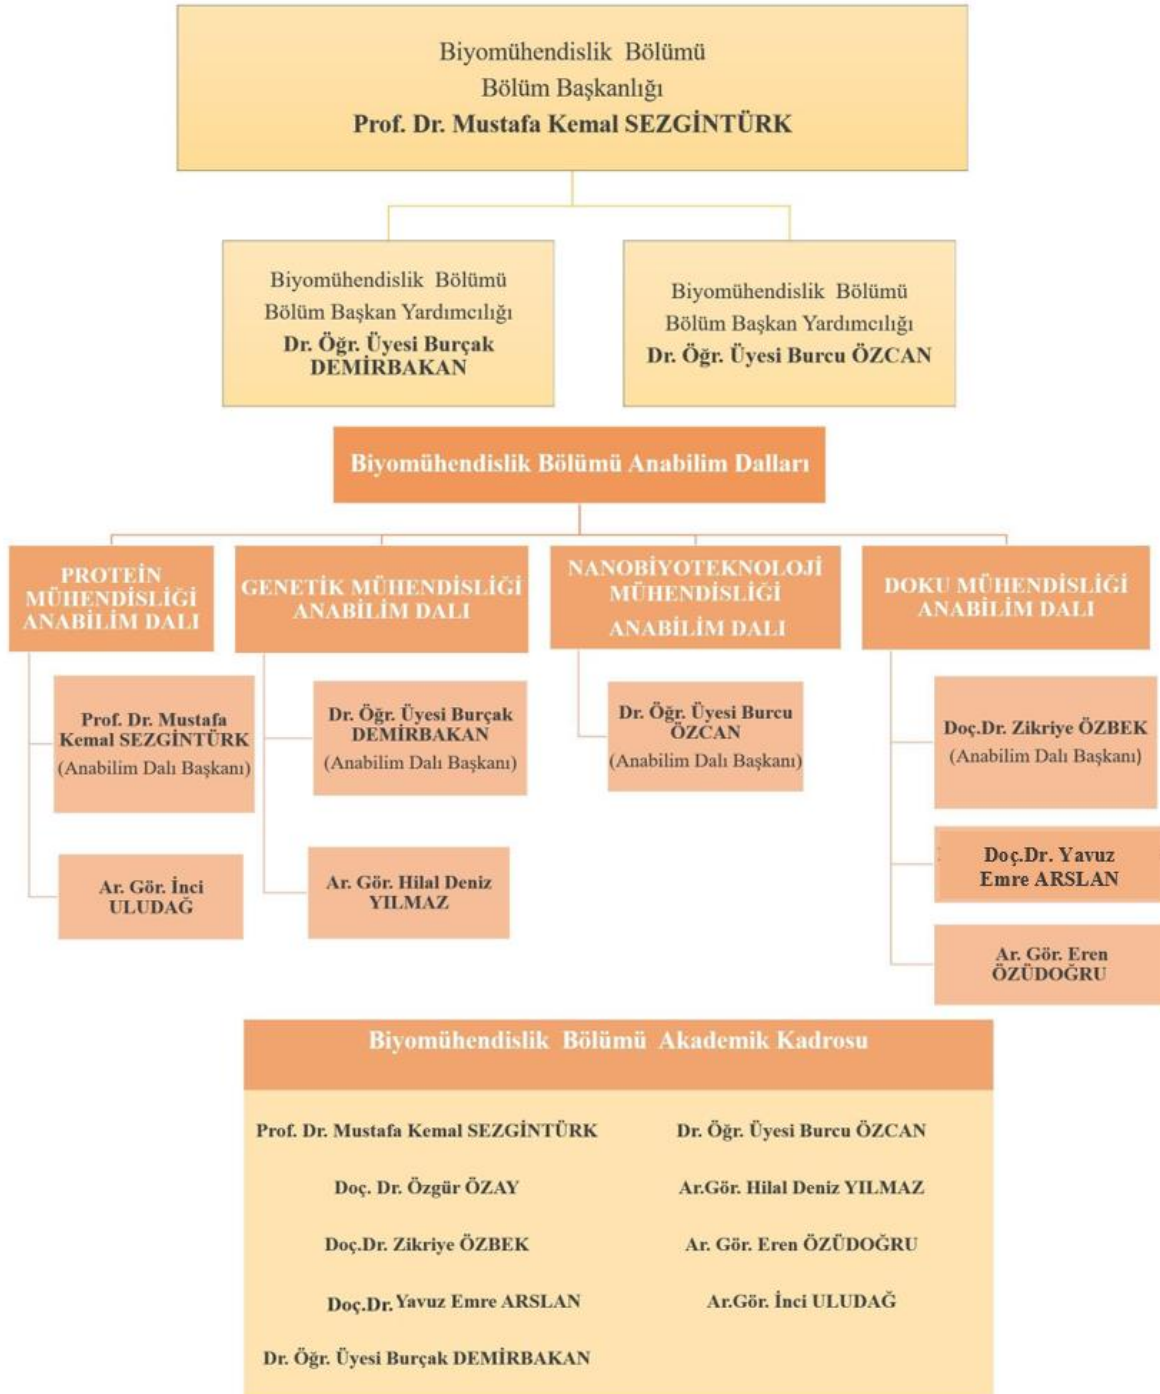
Biyomühendislik Bölümü
Bölüm Başkanlığı
Prof. Dr. Mustafa Kemal SEZGİNTÜRK

Biyomühendislik Bölümü
Bölüm Başkan Yardımcılığı
Dr. Öğr. Üyesi Burçak DEMİRBAKAN

Biyomühendislik Bölümü
Bölüm Başkan Yardımcılığı
Dr. Öğr. Üyesi Burcu ÖZCAN

Biyomühendislik Bölümü Anabilim Dalları

PROTEİN MÜHENDİSLİĞİ ANABİLİM DALI

Prof. Dr. Mustafa Kemal SEZGİNTÜRK (Anabilim Dalı Başkanı)

Ar. Gör. İnci ULUDAĞ

GENETİK MÜHENDİSLİĞİ ANABİLİM DALI

Dr. Öğr. Üyesi Burçak DEMİRBAKAN (Anabilim Dalı Başkanı)

Ar. Gör. Hilal Deniz YILMAZ

NANOBİYOTEKNOLOJİ MÜHENDİSLİĞİ ANABİLİM DALI

Dr. Öğr. Üyesi Burcu ÖZCAN (Anabilim Dalı Başkanı)

DOKU MÜHENDİSLİĞİ ANABİLİM DALI

Doç.Dr. Zikriye ÖZBEK (Anabilim Dalı Başkanı)

Doç.Dr. Yavuz Emre ARSLAN

Ar. Gör. Eren ÖZÜDOĞRU

Biyomühendislik Bölümü Akademik Kadrosu

Prof. Dr. Mustafa Kemal SEZGİNTÜRK

Doç. Dr. Özgür ÖZAY

Doç.Dr. Zikriye ÖZBEK

Doç.Dr. Yavuz Emre ARSLAN

Dr. Öğr. Üyesi Burçak DEMİRBAKAN

Dr. Öğr. Üyesi Burcu ÖZCAN

Ar.Gör. Hilal Deniz YILMAZ

Ar. Gör. Eren ÖZÜDOĞRU

Ar.Gör. İnci ULUDAĞ